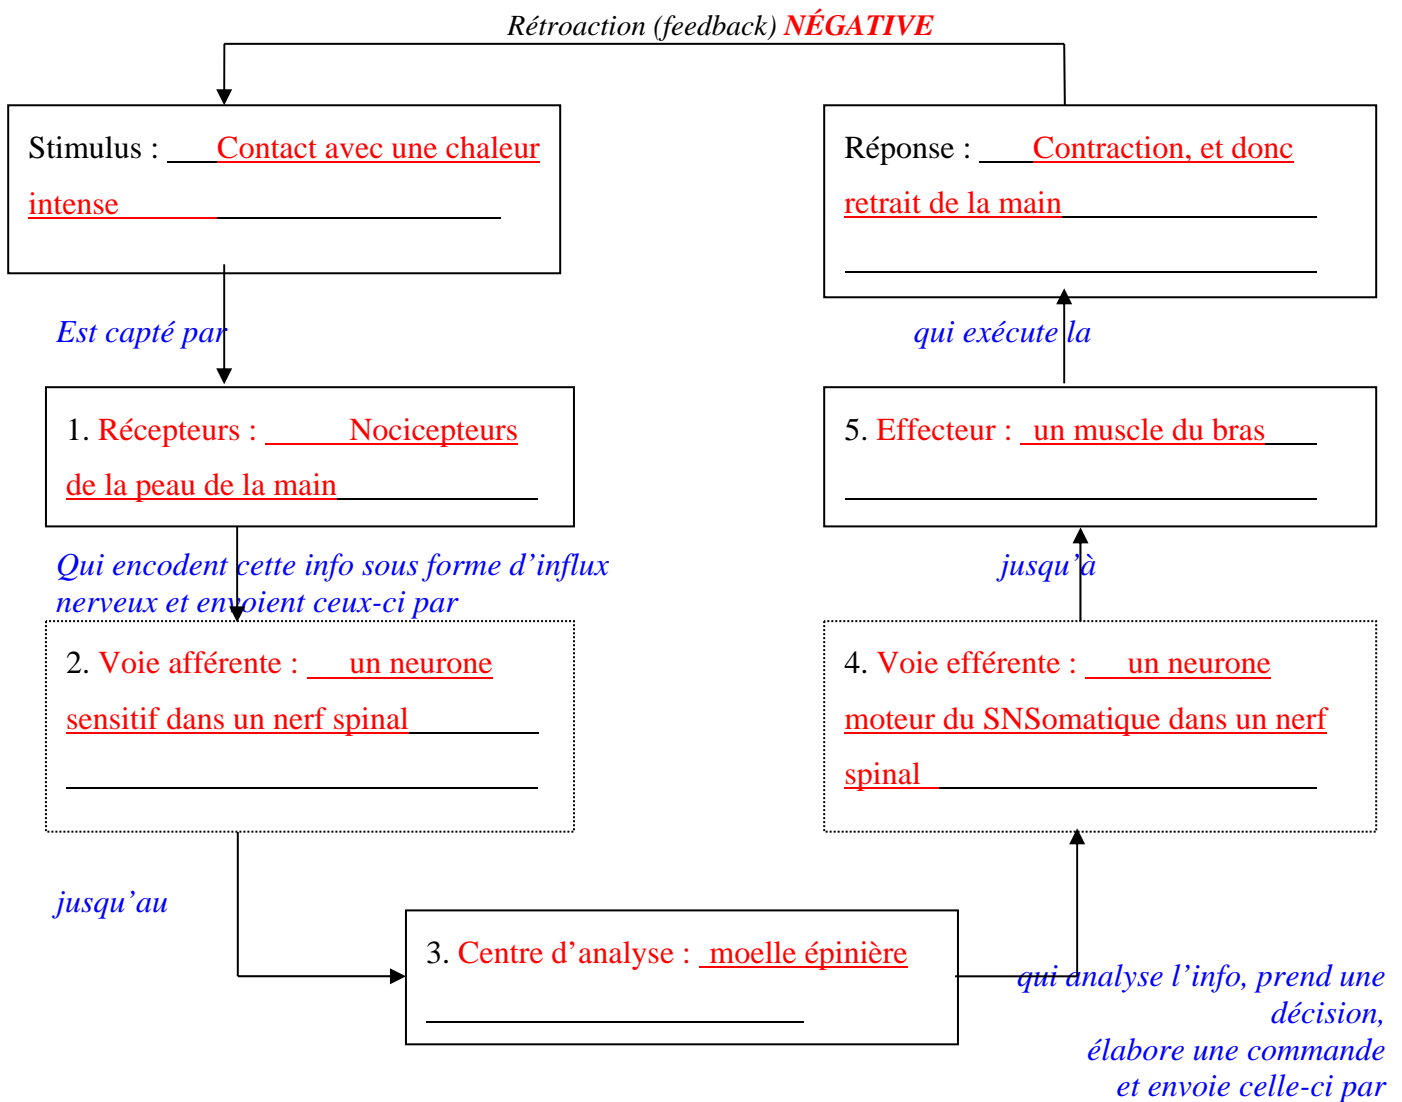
Rétroaction (feedback) NÉGATIVE

Stimulus : Contact avec une chaleur intense

Réponse : Contraction, et donc retrait de la main

Est capté par

qui exécute la

1. Récepteurs : Nocicepteurs de la peau de la main

5. Effecteur : un muscle du bras

Qui encodent cette info sous forme d'influx nerveux et envoient ceux-ci par

jusqu'à

2. Voie afférente : un neurone sensitif dans un nerf spinal

4. Voie efférente : un neurone moteur du SNSomatique dans un nerf spinal

jusqu'au

3. Centre d'analyse : moelle épinière

qui analyse l'info, prend une décision, élabore une commande et envoie celle-ci par